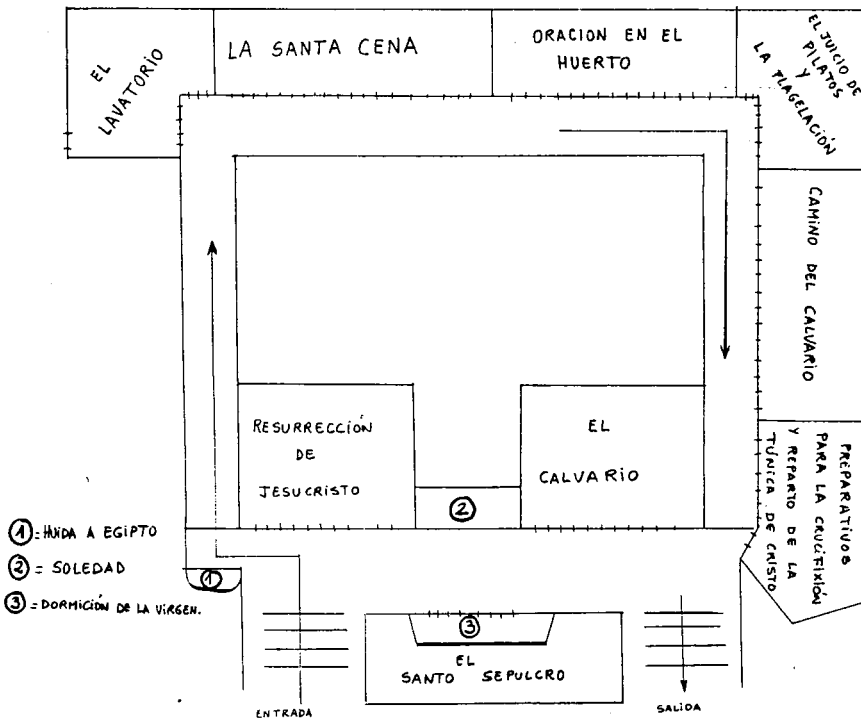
EL LAVATORIO

LA SANTA CENA

ORACION EN EL HUERTO

EL JUICIO DE PILATOS Y LA FLAGELACIÓN

CAMINO DEL CALVARIO

PREPARATIVOS PARA LA CRUCIFIXIÓN Y REPARTO DE LA TÚNICA DE CRISTO

RESURRECCIÓN DE JESUCRISTO

EL CALVARIO

②

①

③

EL SANTO SEPULCRO

ENTRADA

SALIDA

① = HUIDA A EGIPTO
② = SOLEDAD
③ = DORMICIÓN DE LA VIRGEN.